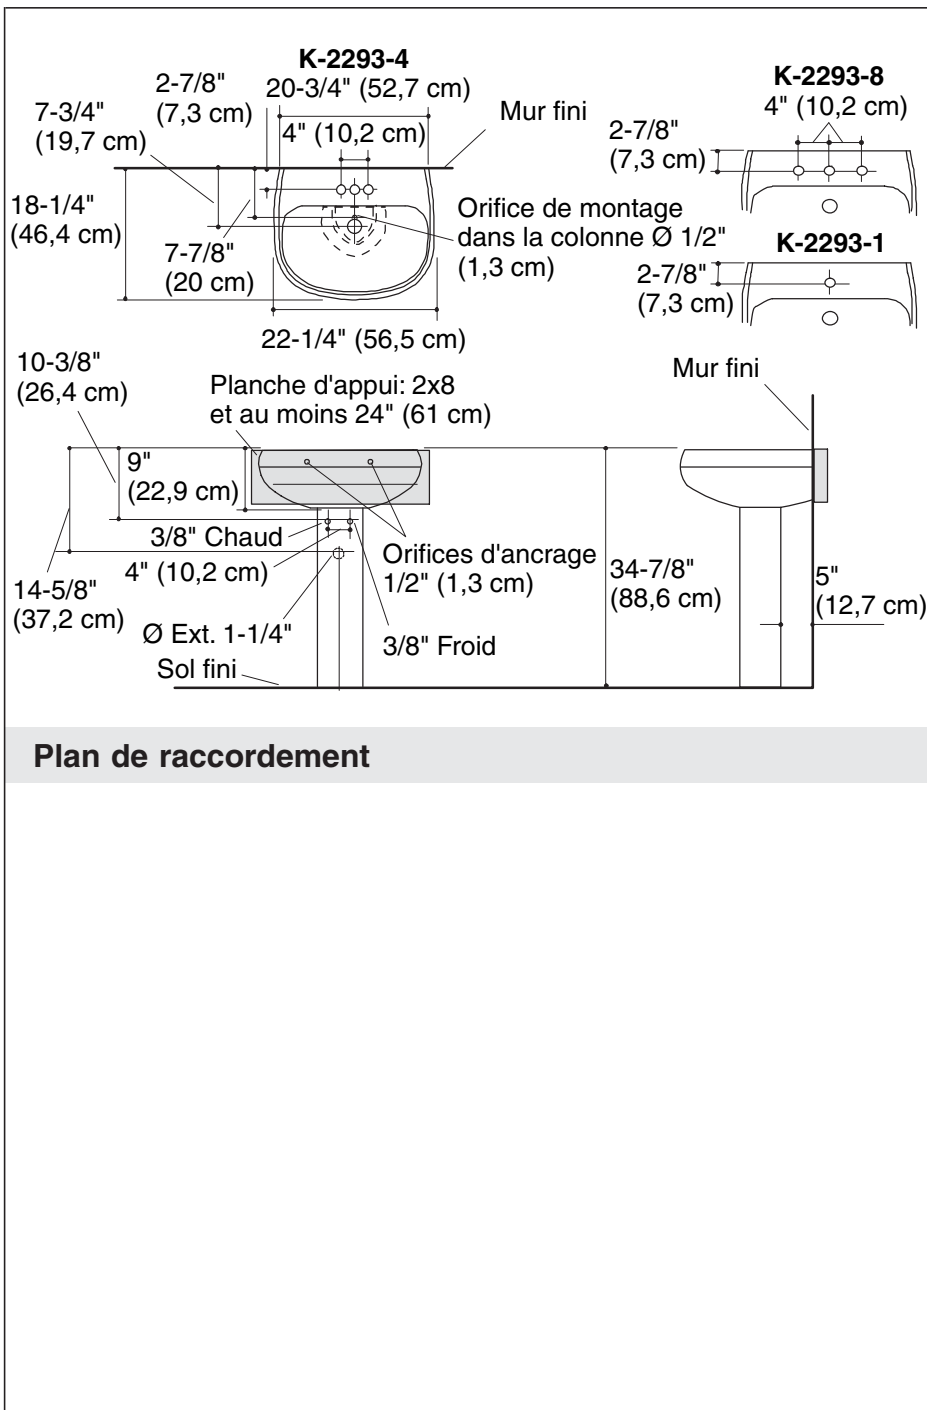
K-2293-4

20-3/4" (52,7 cm)

2-7/8" (7,3 cm)

7-3/4" (19,7 cm)

4" (10,2 cm)

Mur fini

18-1/4" (46,4 cm)

7-7/8" (20 cm)

Orifice de montage dans la colonne Ø 1/2" (1,3 cm)

22-1/4" (56,5 cm)

K-2293-8

4" (10,2 cm)

2-7/8" (7,3 cm)

K-2293-1

2-7/8" (7,3 cm)

10-3/8" (26,4 cm)

Planche d'appui: 2x8 et au moins 24" (61 cm)

Mur fini

9" (22,9 cm)

3/8" Chaud

4" (10,2 cm)

Orifices d'ancrage 1/2" (1,3 cm)

34-7/8" (88,6 cm)

5" (12,7 cm)

14-5/8" (37,2 cm)

Ø Ext. 1-1/4"

3/8" Froid

Sol fini

Plan de raccordement